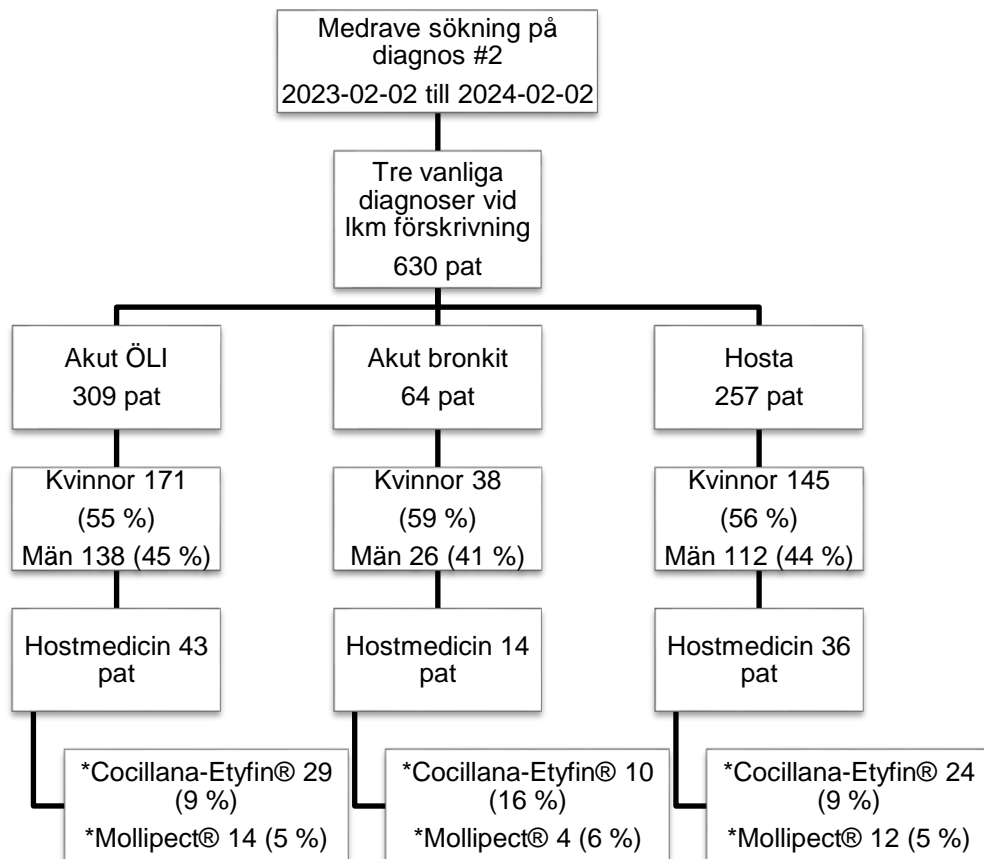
Medrave sökning på diagnos #2

2023-02-02 till 2024-02-02

Tre vanliga diagnoser vid lkm förskrivning

630 pat

Akut ÖLI

309 pat

Kvinnor 171 (55 %)

Män 138 (45 %)

Hostmedicin 43 pat

*Cocillana-Etyfin® 29 (9 %)

*Mollipect® 14 (5 %)

Akut bronkit

64 pat

Kvinnor 38 (59 %)

Män 26 (41 %)

Hostmedicin 14 pat

*Cocillana-Etyfin® 10 (16 %)

*Mollipect® 4 (6 %)

Hosta

257 pat

Kvinnor 145 (56 %)

Män 112 (44 %)

Hostmedicin 36 pat

*Cocillana-Etyfin® 24 (9 %)

*Mollipect® 12 (5 %)